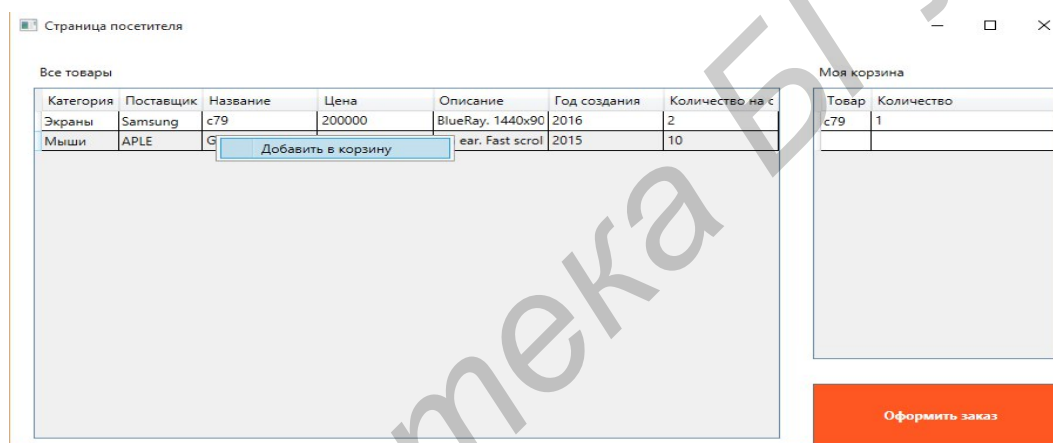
Страница посетителя

Все товары

| Категория | Поставщик | Название | Цена | Описание | Год создания | Количество на с |
|---|---|---|---|---|---|---|
| Экраны | Samsung | c79 | 200000 | BlueRay. 1440x90 | 2016 | 2 |
| Мыши | APLE | G | | ear. Fast scrol | 2015 | 10 |

Добавить в корзину

Моя корзина

| Товар | Количество |
|---|---|
| c79 | 1 |
| | |

Оформить заказ

тека Б